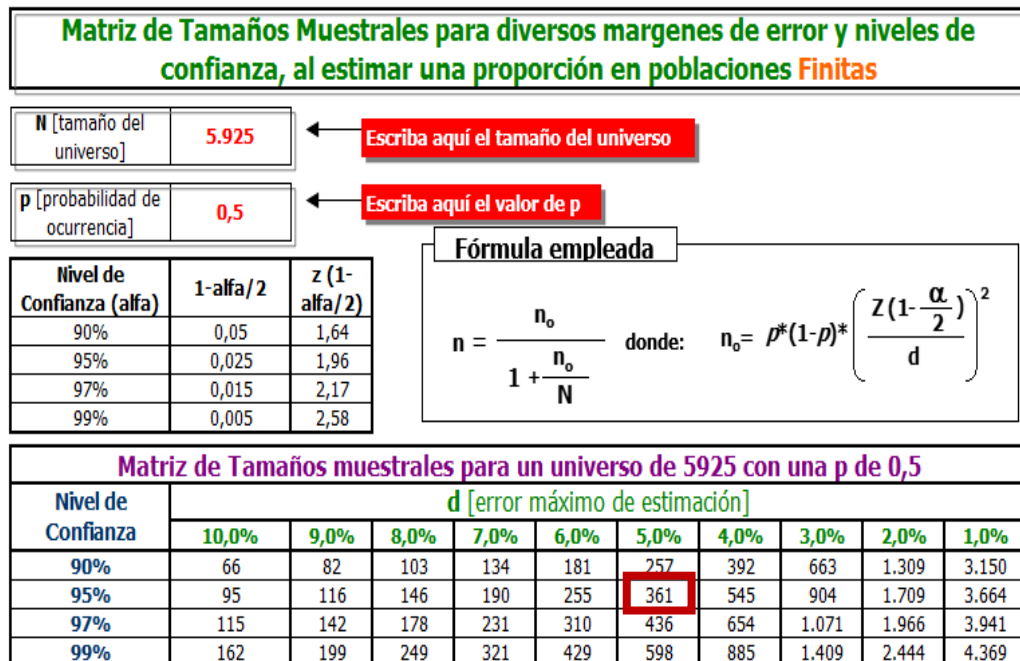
Matriz de Tamaños Muestrales para diversos margenes de error y niveles de confianza, al estimar una proporción en poblaciones Finitas

| N [tamaño del universo] | 5.925 |
|---|---|

Escriba aquí el tamaño del universo

| p [probabilidad de ocurrencia] | 0,5 |
|---|---|

Escriba aquí el valor de p

| Nivel de Confianza (alfa) | 1-alfa/2 | z (1-alfa/2) |
|---|---|---|
| 90% | 0,05 | 1,64 |
| 95% | 0,025 | 1,96 |
| 97% | 0,015 | 2,17 |
| 99% | 0,005 | 2,58 |

Fórmula empleada

$n = \frac{n_o}{1 + \frac{n_o}{N}}$ donde: $n_o = p*(1-p)*\left(\frac{Z(1-\frac{\alpha}{2})}{d}\right)^2$

Matriz de Tamaños muestrales para un universo de 5925 con una p de 0,5

| Nivel de Confianza | d [error máximo de estimación] | | | | | | | | | |
|---|---|---|---|---|---|---|---|---|---|---|
| | 10,0% | 9,0% | 8,0% | 7,0% | 6,0% | 5,0% | 4,0% | 3,0% | 2,0% | 1,0% |
| 90% | 66 | 82 | 103 | 134 | 181 | 257 | 392 | 663 | 1.309 | 3.150 |
| 95% | 95 | 116 | 146 | 190 | 255 | 361 | 545 | 904 | 1.709 | 3.664 |
| 97% | 115 | 142 | 178 | 231 | 310 | 436 | 654 | 1.071 | 1.966 | 3.941 |
| 99% | 162 | 199 | 249 | 321 | 429 | 598 | 885 | 1.409 | 2.444 | 4.369 |